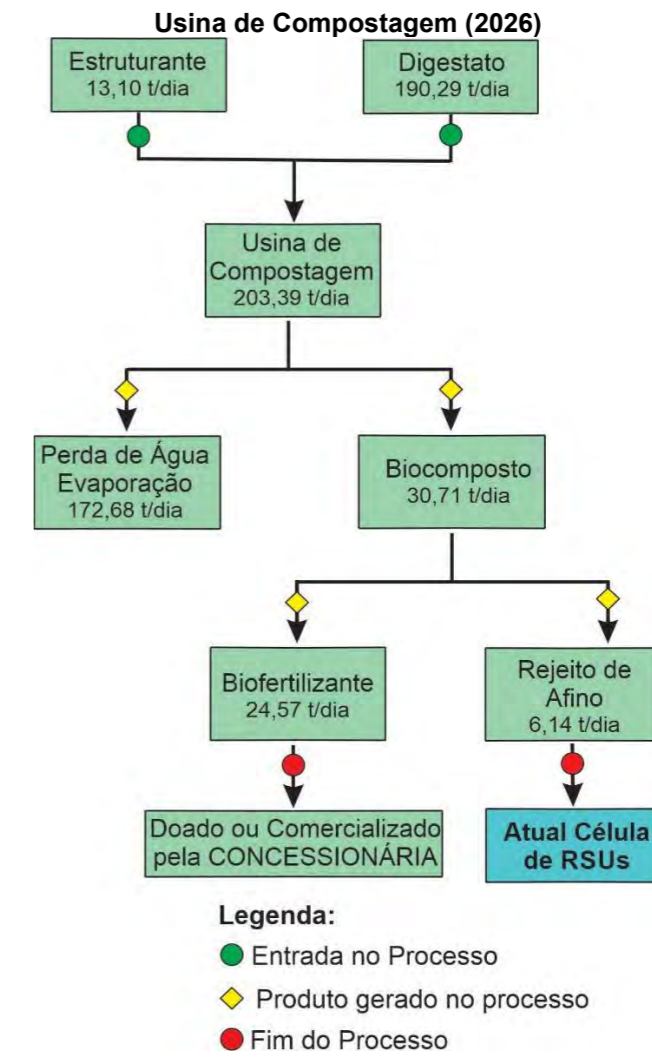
Usina de Compostagem (2026)

Estruturante
13,10 t/dia

Digestato
190,29 t/dia

Usina de Compostagem
203,39 t/dia

Perda de Água Evaporação
172,68 t/dia

Biocomposto
30,71 t/dia

Biofertilizante
24,57 t/dia

Rejeito de Afino
6,14 t/dia

Doado ou Comercializado pela CONCESSIONÁRIA

Atual Célula de RSUs

Legenda:
Entrada no Processo
Produto gerado no processo
Fim do Processo